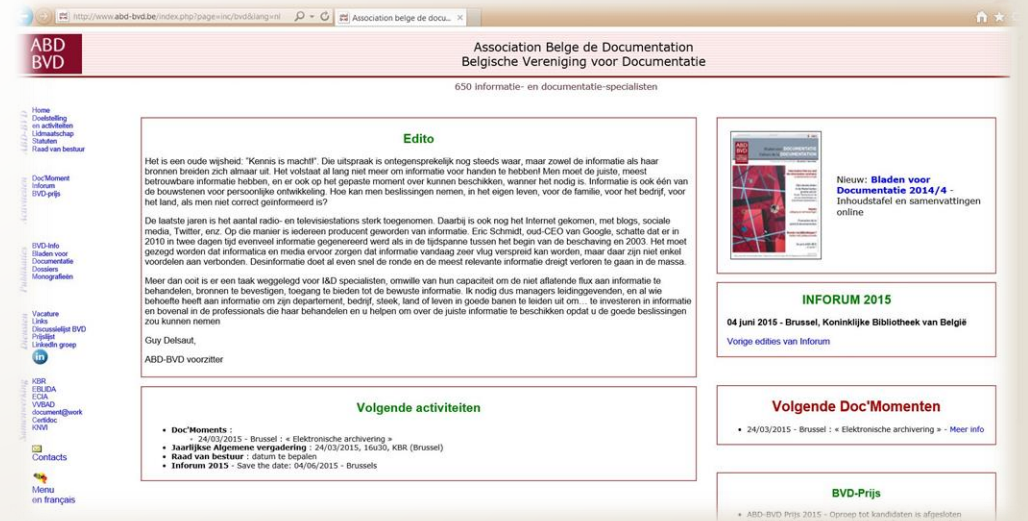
http://www.abd-bvd.be/index.php?page=inc/bvd&lang=nl
Association belge de docu... ×

ABD
BVD

Association Belge de Documentation
Belgische Vereniging voor Documentatie

650 informatie- en documentatie-specialisten

Home
Doelstelling en activiteiten
Lidmaatschap
Statuten
Raad van bestuur

Activiteiten
Doc'Moment
Inforum
BVD-prijs

Publicaties
BVD-Info
Bladen voor Documentatie
Dossiers
Monografieën

Diensten
Vacature
Links
Discussielijst BVD
Prijslijst
LinkedIn groep

Samenwerking
KBR
EBLIDA
ECIA
VVBAD
document@work
Certidoc
KNVI

Contacts

Menu en français

Edito

Het is een oude wijsheid: "Kennis is macht!". Die uitspraak is ontegensprekelijk nog steeds waar, maar zowel de informatie als haar bronnen breiden zich almaar uit. Het volstaat al lang niet meer om informatie voor handen te hebben! Men moet de juiste, meest betrouwbare informatie hebben, en er ook op het gepaste moment over kunnen beschikken, wanneer het nodig is. Informatie is ook één van de bouwstenen voor persoonlijke ontwikkeling. Hoe kan men beslissingen nemen, in het eigen leven, voor de familie, voor het bedrijf, voor het land, als men niet correct geïnformeerd is?

De laatste jaren is het aantal radio- en televisiestations sterk toegenomen. Daarbij is ook nog het Internet gekomen, met blogs, sociale media, Twitter, enz. Op die manier is iedereen producent geworden van informatie. Eric Schmidt, oud-CEO van Google, schatte dat er in 2010 in twee dagen tijd evenveel informatie gegenereerd werd als in de tijdspanne tussen het begin van de beschaving en 2003. Het moet gezegd worden dat informatica en media ervoor zorgen dat informatie vandaag zeer vlug verspreid kan worden, maar daar zijn niet enkel voordelen aan verbonden. Desinformatie doet al even snel de ronde en de meest relevante informatie dreigt verloren te gaan in de massa.

Meer dan ooit is er een taak weggelegd voor I&D specialisten, omwille van hun capaciteit om de niet aflatende flux aan informatie te behandelen, bronnen te bevestigen, toegang te bieden tot de bewuste informatie. Ik nodig dus managers leidinggevenden, en al wie behoefte heeft aan informatie om zijn departement, bedrijf, steek, land of leven in goede banen te leiden uit om… te investeren in informatie en bovenal in de professionals die haar behandelen en u helpen om over de juiste informatie te beschikken opdat u de goede beslissingen zou kunnen nemen

Guy Delsaut,

ABD-BVD voorzitter

Nieuw: Bladen voor Documentatie 2014/4 - Inhoudstafel en samenvattingen online

INFORUM 2015

04 juni 2015 - Brussel, Koninklijke Bibliotheek van België

Vorige edities van Inforum

Volgende activiteiten

• Doc'Moments :
- 24/03/2015 - Brussel : « Elektronische archivering »
• Jaarlijkse Algemene vergadering : 24/03/2015, 16u30, KBR (Brussel)
• Raad van bestuur : datum te bepalen
• Inforum 2015 - Save the date: 04/06/2015 - Brussels

Volgende Doc'Momenten

• 24/03/2015 - Brussel : « Elektronische archivering » - Meer info

BVD-Prijs

• ABD-BVD Prijs 2015 - Oproep tot kandidaten is afgesloten